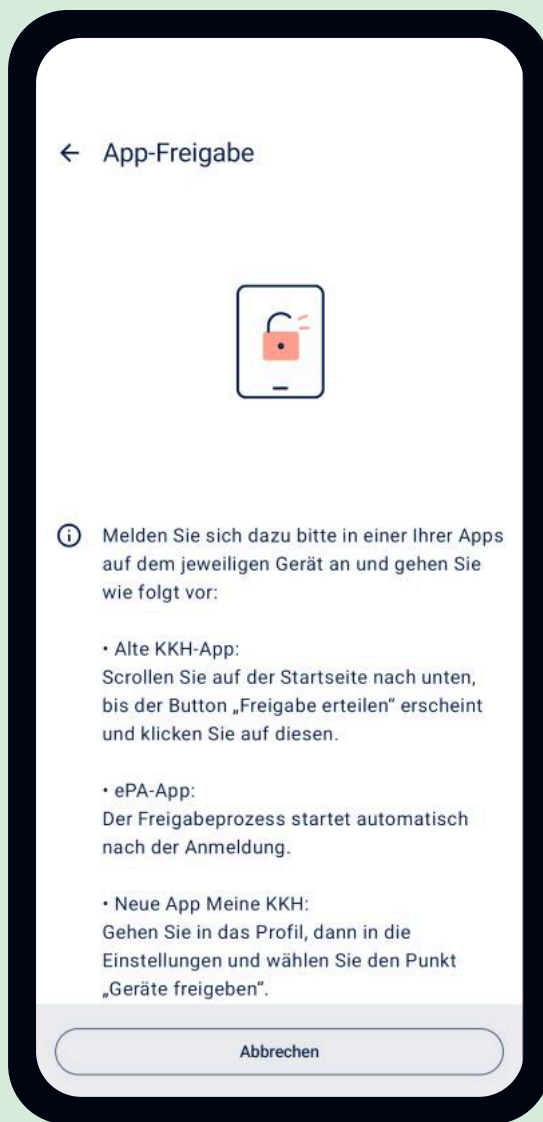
← App-Freigabe

Melden Sie sich dazu bitte in einer Ihrer Apps auf dem jeweiligen Gerät an und gehen Sie wie folgt vor:

• Alte KKH-App:
Scrollen Sie auf der Startseite nach unten, bis der Button „Freigabe erteilen“ erscheint und klicken Sie auf diesen.

• ePA-App:
Der Freigabeprozess startet automatisch nach der Anmeldung.

• Neue App Meine KKH:
Gehen Sie in das Profil, dann in die Einstellungen und wählen Sie den Punkt „Geräte freigeben“.

Abbrechen